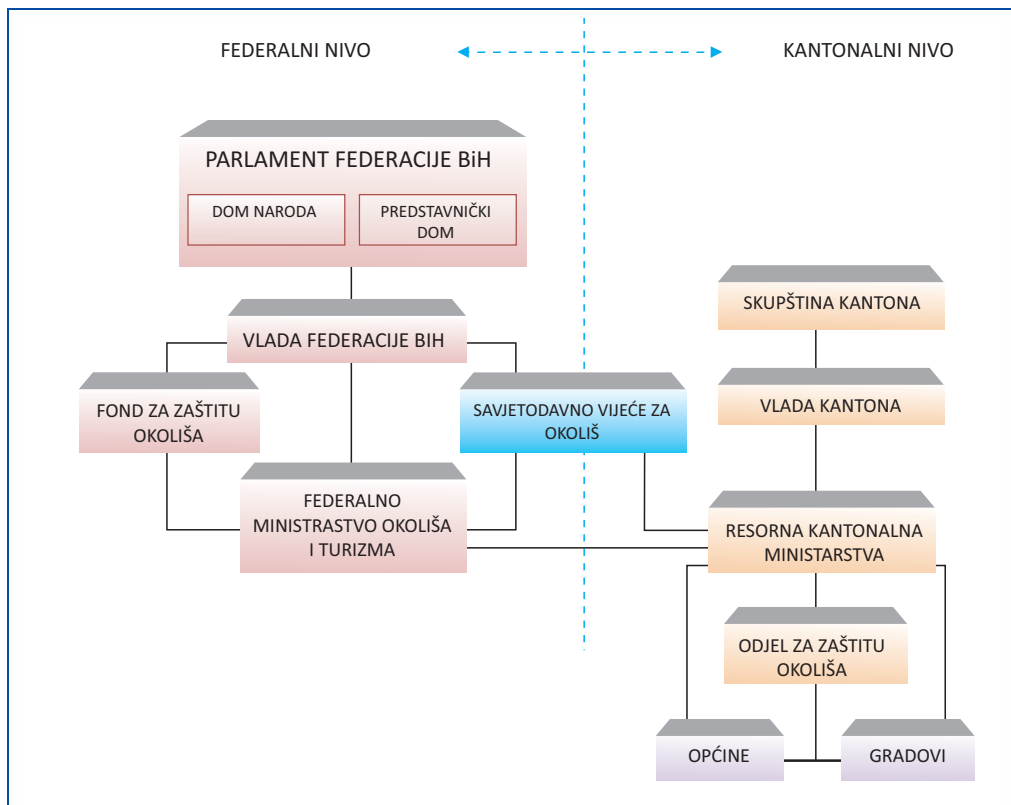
FEDERALNI NIVO

KANTONALNI NIVO

PARLAMENT FEDERACIJE BiH

DOM NARODA

PREDSTAVNIČKI DOM

VLADA FEDERACIJE BIH

FOND ZA ZAŠTITU OKOLIŠA

SAVJETODAVNO VIJEĆE ZA OKOLIŠ

FEDERALNO MINISTRASTVO OKOLIŠA I TURIZMA

SKUPŠTINA KANTONA

VLADA KANTONA

RESORNA KANTONALNA MINISTARSTVA

ODJEL ZA ZAŠTITU OKOLIŠA

OPĆINE

GRADOVI